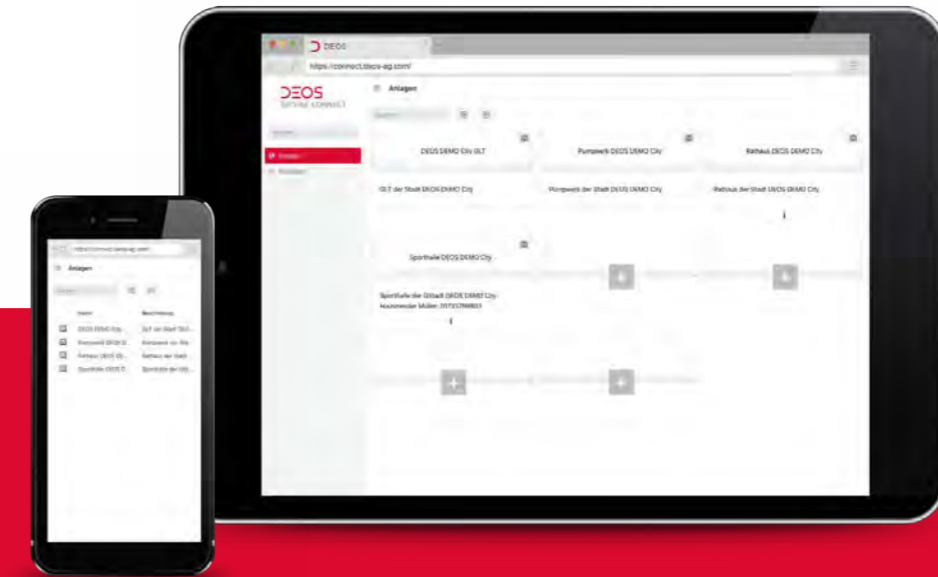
DEOS

https://connect.deos-ag.com/

DEOS
DIGITAL CONNECT

Anlagen

DEOS DEMO City GLT

Pumpwerk DEOS DEMO City

Rathaus DEOS DEMO City

GLT der Stadt DEOS DEMO City

Pumpwerk der Stadt DEOS DEMO City

Rathaus der Stadt DEOS DEMO City

Sporthalle DEOS DEMO City

Sporthalle der Stadt DEOS DEMO City
Hausmeister Müller: 017312798803

Anlagen

Name

Beschreibung

DEOS DEMO City...

GLT der Stadt DEO...

Pumpwerk DEOS D...

Pumpwerk der Sta...

Rathaus DEOS DE...

Rathaus der Stadt...

Sporthalle DEOS D...

Sporthalle der Sta...